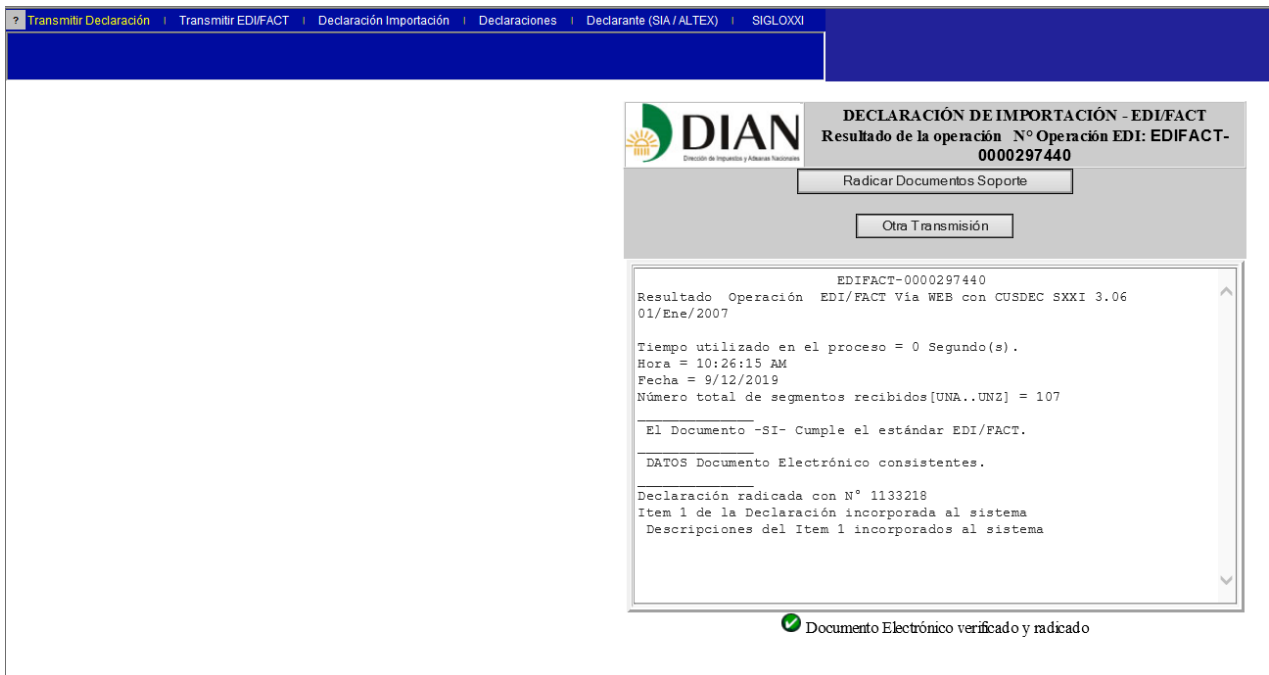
? Transmitir Declaración | Transmitir EDI/FACT | Declaración Importación | Declaraciones | Declarante (SIA / ALTEX) | SIGLOXXI

DIAN
Dirección de Impuestos y Aduanas Nacionales

DECLARACIÓN DE IMPORTACIÓN - EDI/FACT
Resultado de la operación N° Operación EDI: EDIFACT-0000297440

Radicar Documentos Soporte

Otra Transmisión

EDIFACT-0000297440
Resultado Operación EDI/FACT Vía WEB con CUSDEC SXXI 3.06 01/Ene/2007

Tiempo utilizado en el proceso = 0 Segundo(s).
Hora = 10:26:15 AM
Fecha = 9/12/2019
Número total de segmentos recibidos[UNA..UNZ] = 107
_____________
El Documento -SI- Cumple el estándar EDI/FACT.
_____________
DATOS Documento Electrónico consistentes.
_____________
Declaración radicada con N° 1133218
Item 1 de la Declaración incorporada al sistema
Descripciones del Item 1 incorporados al sistema

Documento Electrónico verificado y radicado